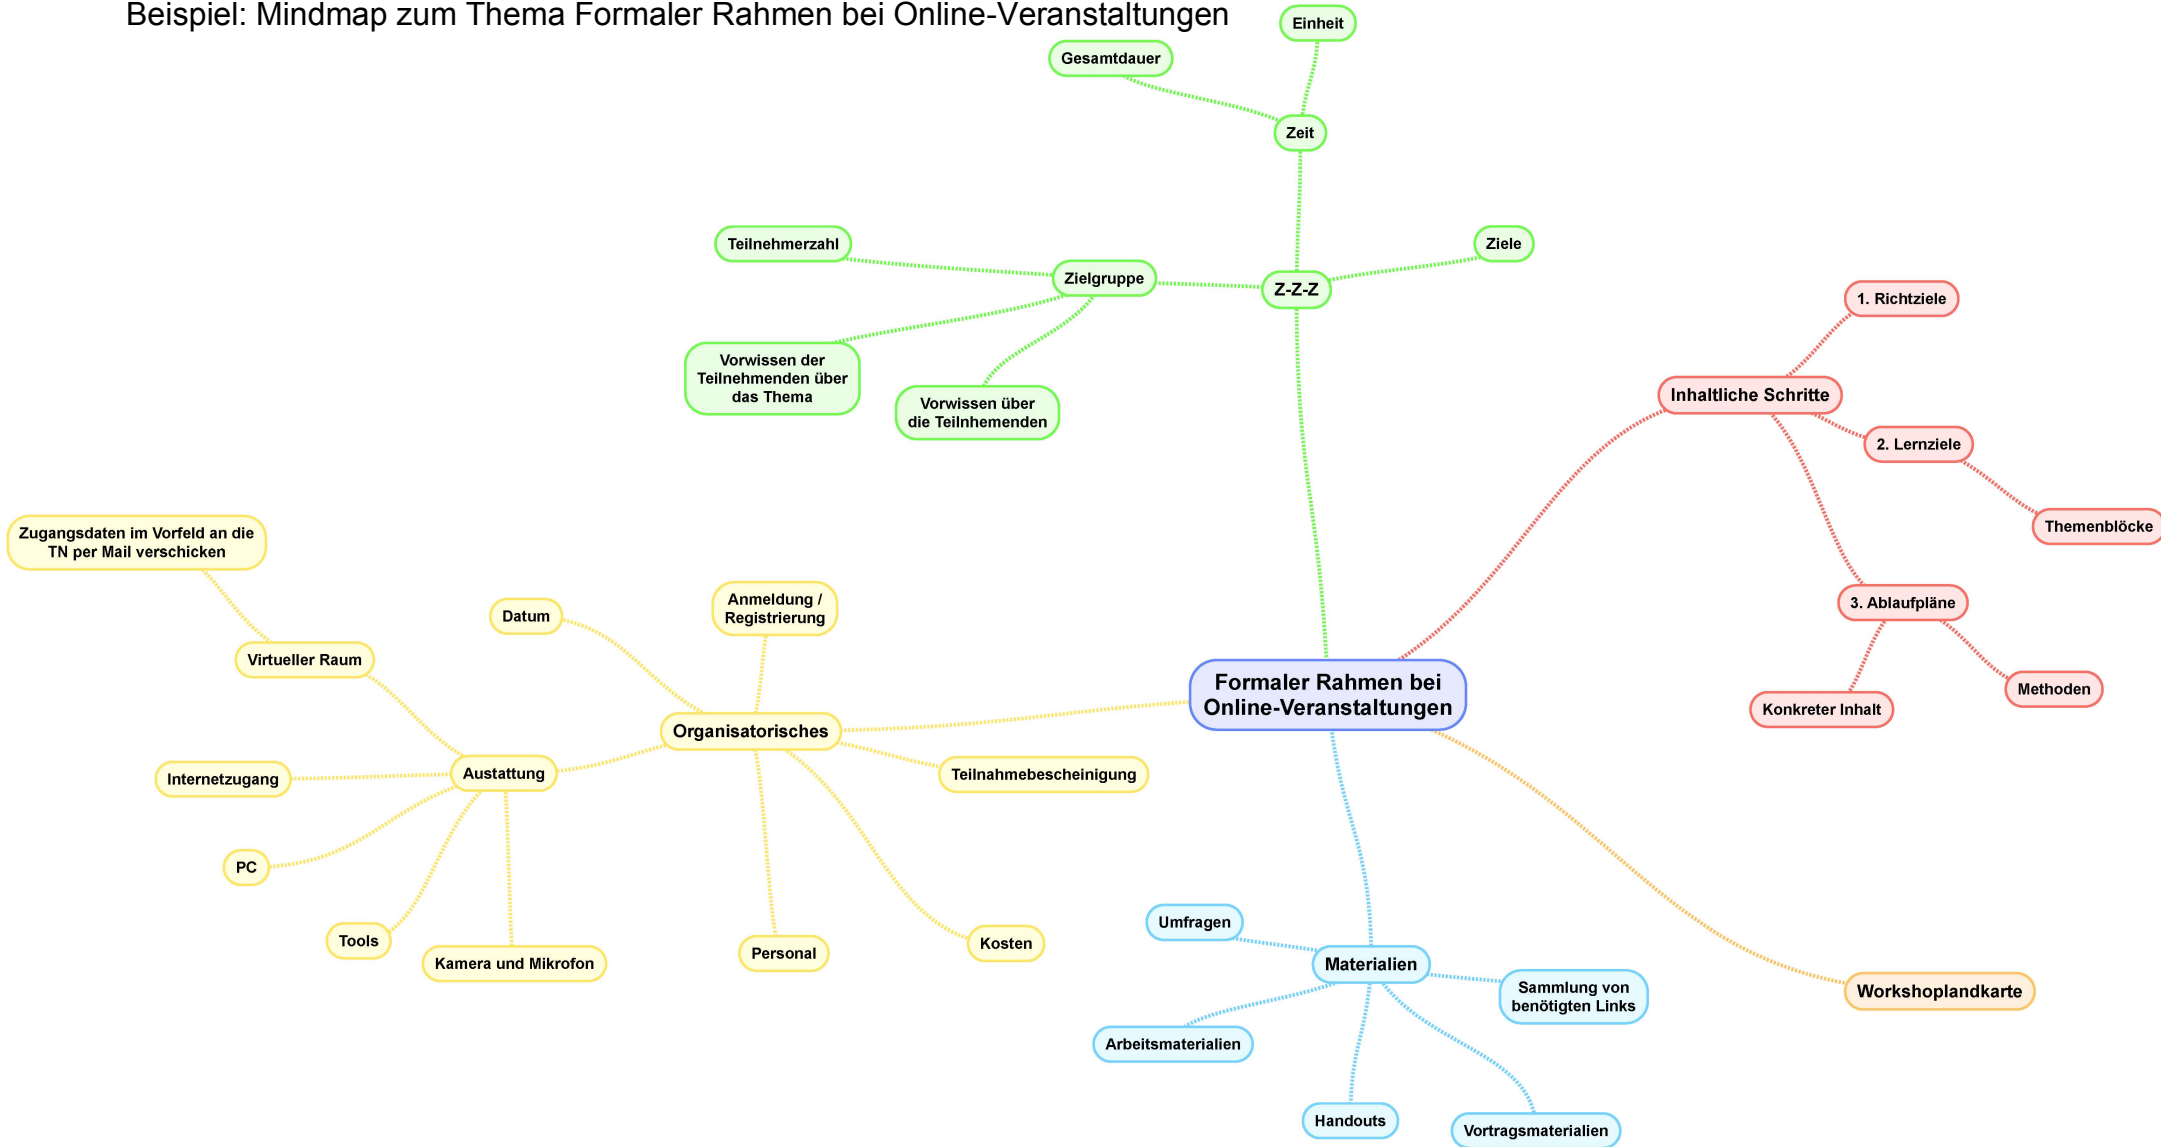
Beispiel: Mindmap zum Thema Formaler Rahmen bei Online-Veranstaltungen

Formaler Rahmen bei Online-Veranstaltungen

Z-Z-Z

Zeit

Einheit

Gesamtdauer

Ziele

Zielgruppe

Teilnehmerzahl

Vorwissen der Teilnehmenden über das Thema

Vorwissen über die Teilnhemenden

Inhaltliche Schritte

1. Richtziele

2. Lernziele

Themenblöcke

3. Ablaufpläne

Konkreter Inhalt

Methoden

Organisatorisches

Datum

Anmeldung / Registrierung

Teilnahmebescheinigung

Personal

Kosten

Austattung

Virtueller Raum

Zugangsdaten im Vorfeld an die TN per Mail verschicken

Internetzugang

PC

Tools

Kamera und Mikrofon

Materialien

Umfragen

Sammlung von benötigten Links

Arbeitsmaterialien

Handouts

Vortragsmaterialien

Workshoplandkarte